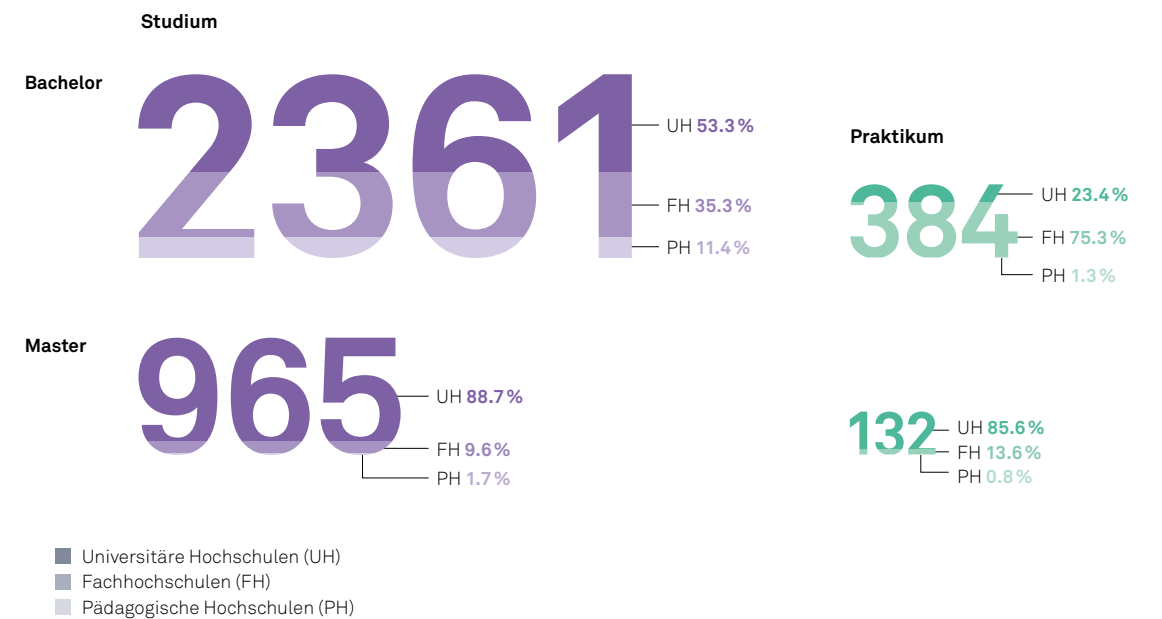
Studium

Bachelor

2361

UH 53.3 %
FH 35.3 %
PH 11.4 %

Praktikum

384

UH 23.4 %
FH 75.3 %
PH 1.3 %

Master

965

UH 88.7 %
FH 9.6 %
PH 1.7 %

132

UH 85.6 %
FH 13.6 %
PH 0.8 %

Universitäre Hochschulen (UH)
Fachhochschulen (FH)
Pädagogische Hochschulen (PH)